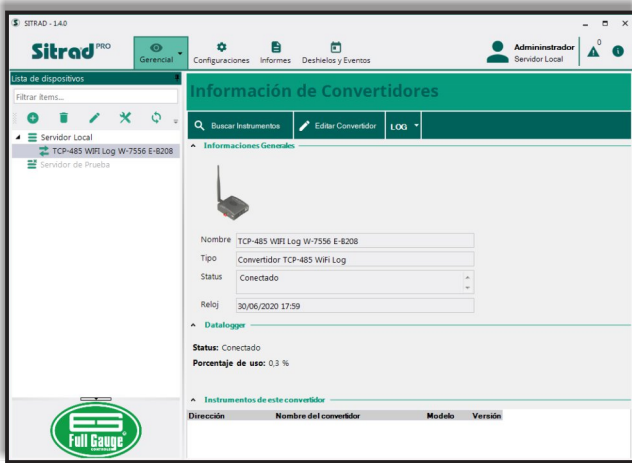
SITRAD - 1.4.0

Sitrad PRO

Gerencial Configuraciones Informes Deshielos y Eventos

Admininstrador
Servidor Local

0

Lista de dispositivos

Filtrar items...

Servidor Local
TCP-485 WIFI Log W-7556 E-B208
Servidor de Prueba

Full Gauge CONTROLS

Información de Convertidores

Buscar Instrumentos Editar Convertidor LOG

Informaciones Generales

| Nombre | TCP-485 WIFI Log W-7556 E-B208 |
|---|---|
| Tipo | Convertidor TCP-485 WiFi Log |
| Status | Conectado |
| Reloj | 30/06/2020 17:59 |

Datalogger

Status: Conectado

Porcentaje de uso: 0,3 %

Instrumentos de este convertidor

| Dirección | Nombre del convertidor | Modelo | Versión |
|---|---|---|---|